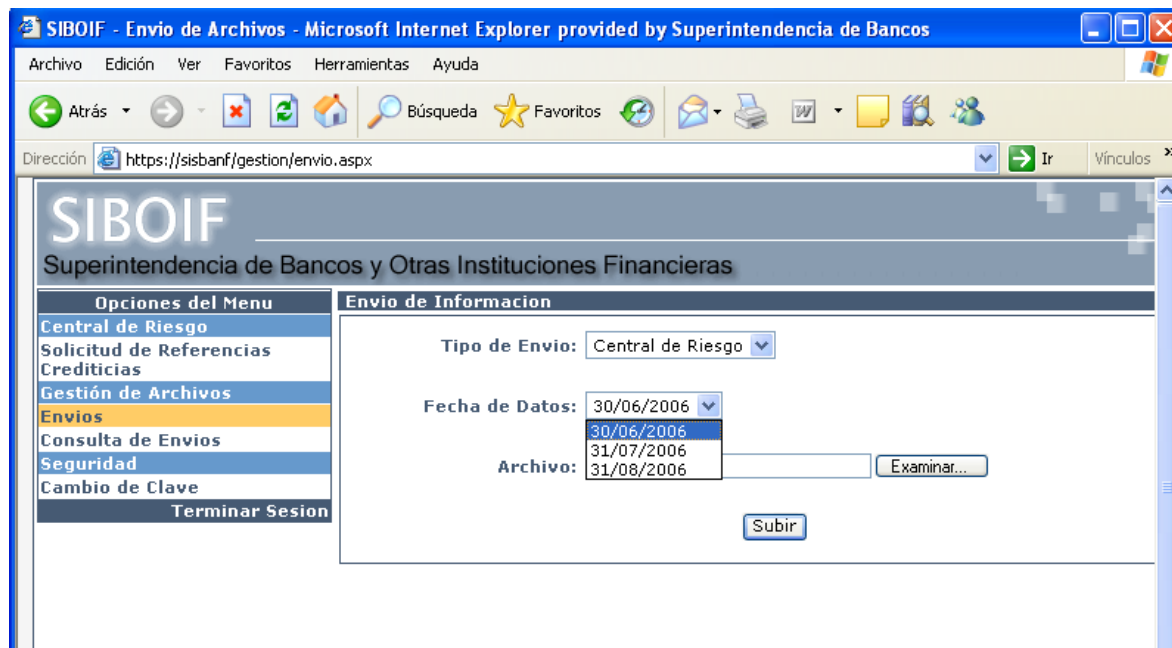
SIBOIF - Envio de Archivos - Microsoft Internet Explorer provided by Superintendencia de Bancos

Archivo Edición Ver Favoritos Herramientas Ayuda

Atrás Búsqueda Favoritos

Dirección https://sisbanf/gestion/envio.aspx Ir Vínculos

SIBOIF
Superintendencia de Bancos y Otras Instituciones Financieras

Opciones del Menu
Central de Riesgo
Solicitud de Referencias Crediticias
Gestión de Archivos
Envios
Consulta de Envios
Seguridad
Cambio de Clave
Terminar Sesion

Envio de Informacion

Tipo de Envio: Central de Riesgo

Fecha de Datos: 30/06/2006
30/06/2006
31/07/2006
31/08/2006

Archivo: Examinar...

Subir